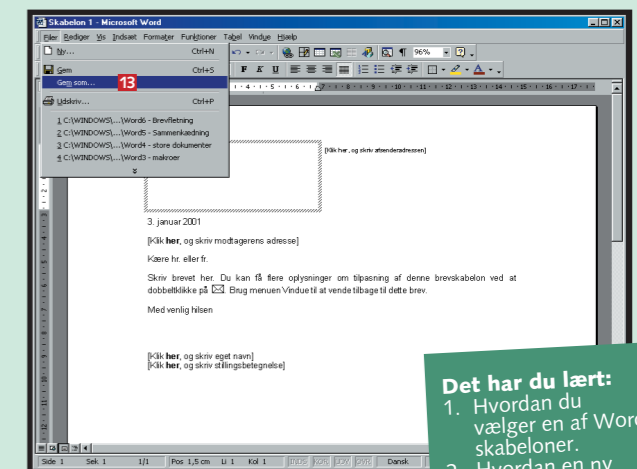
Skabelon 1 - Microsoft Word

Filer Rediger Vis Indsæt Formater Funktioner Tabel Vindue Hjælp

Ny... Ctrl+N

Gem Ctrl+S

Gem som...

13

Udskriv... Ctrl+P

1 C:\WINDOWS\...\Word6 - Brevfletning

2 C:\WINDOWS\...\Word5 - Sammenkædning

3 C:\WINDOWS\...\Word4 - store dokumenter

4 C:\WINDOWS\...\Word3 - makroer

96%

[Klik her, og skriv afsenderadressen]

3. januar 2001

[Klik **her**, og skriv modtagerens adresse]

Kære hr. eller fr.

Skriv brevet her. Du kan få flere oplysninger om tilpasning af denne brevskabelon ved at dobbeltklikke på ✉. Brug menuen Vindue til at vende tilbage til dette brev.

Med venlig hilsen

[Klik **her**, og skriv eget navn]
[Klik **her**, og skriv stillingsbetegnelse]

Side 1 Sek. 1 1/1 Pos 1,5 cm Li 1 Kol 1 INDS KOR UDV OVR Dansk

Det har du lært:
1. Hvordan du vælger en af Words skabeloner.
2. Hvordan en ny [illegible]